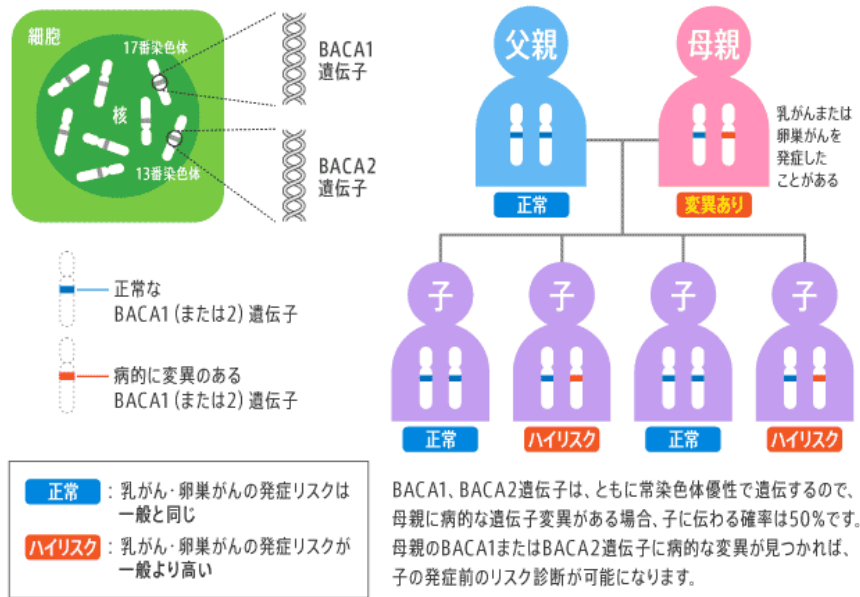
細胞

17番染色体

核

13番染色体

BACA1
遺伝子

BACA2
遺伝子

正常な
BACA1（または2）遺伝子

病的に変異のある
BACA1（または2）遺伝子

父親

正常

母親

変異あり

乳がんまたは卵巣がんを発症したことがある

子

正常

子

ハイリスク

子

正常

子

ハイリスク

正常 ： 乳がん・卵巣がんの発症リスクは一般と同じ

ハイリスク ： 乳がん・卵巣がんの発症リスクが一般より高い

BACA1、BACA2遺伝子は、ともに常染色体優性で遺伝するので、母親に病的な遺伝子変異がある場合、子に伝わる確率は50％です。母親のBACA1またはBACA2遺伝子に病的な変異が見つかれば、子の発症前のリスク診断が可能になります。